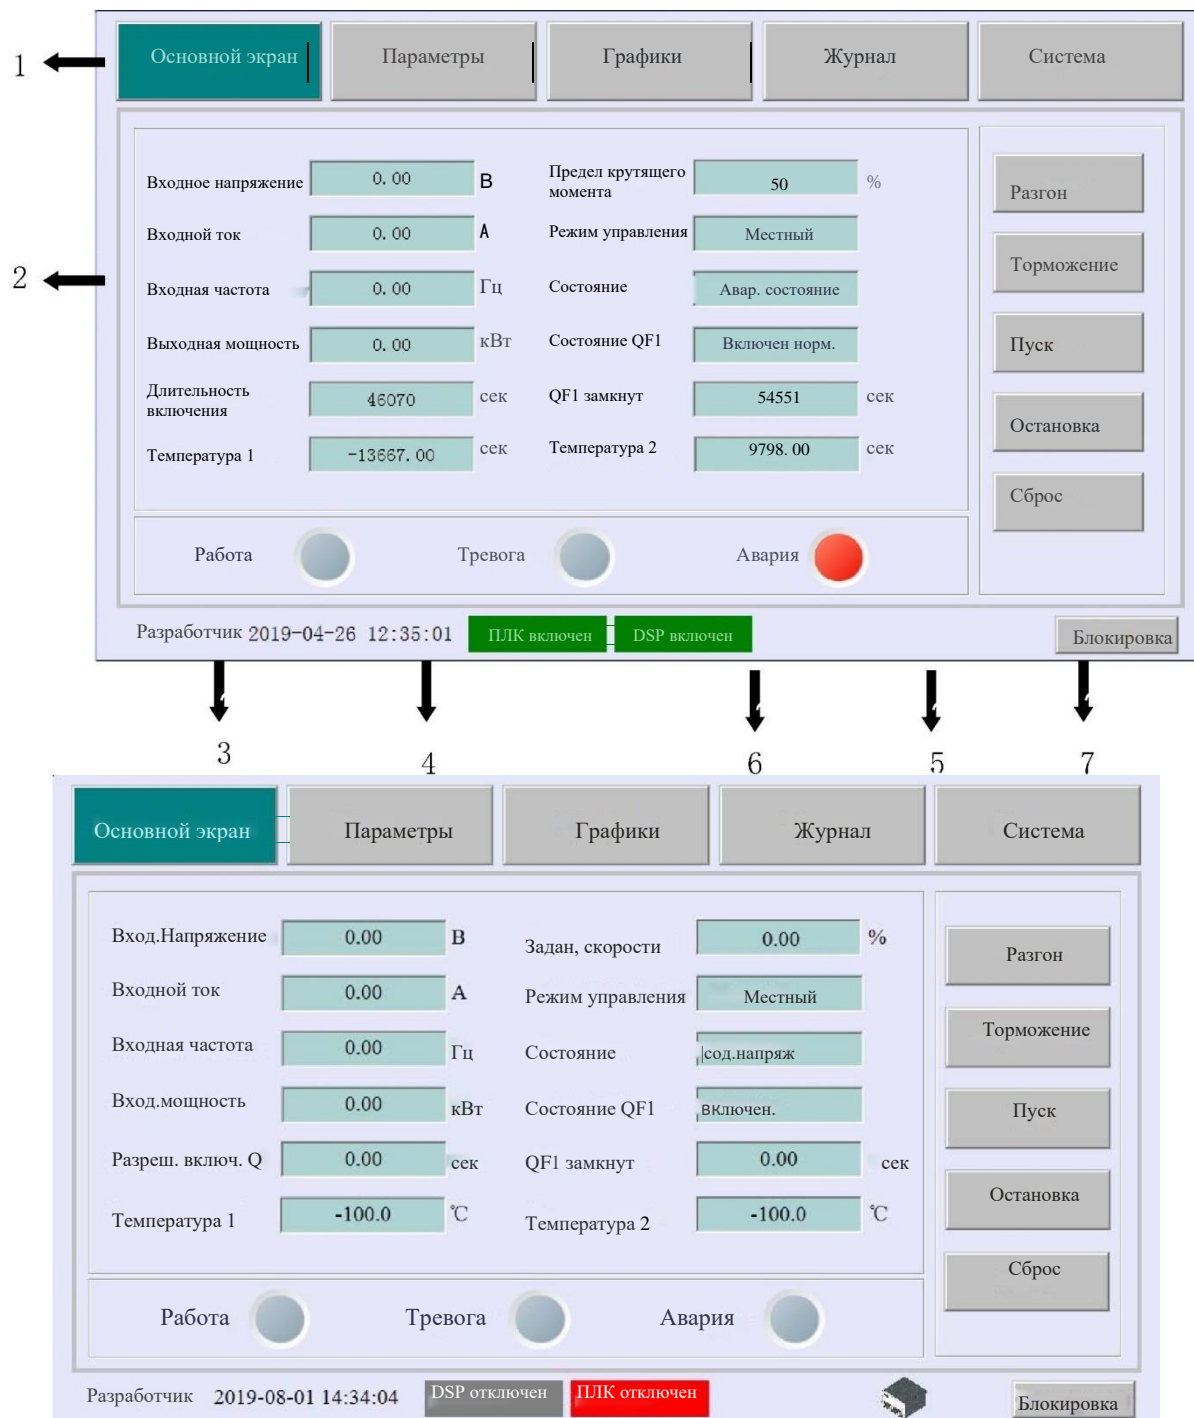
1

Основной экран | Параметры | Графики | Журнал | Система

2

Входное напряжение 0. 00 В
Входной ток 0. 00 А
Входная частота 0. 00 Гц
Выходная мощность 0. 00 кВт
Длительность включения 46070 сек
Температура 1 -13667. 00 сек

Предел крутящего момента 50 %
Режим управления Местный
Состояние Авар. состояние
Состояние QF1 Включен норм.
QF1 замкнут 54551 сек
Температура 2 9798. 00 сек

Разгон
Торможение
Пуск
Остановка
Сброс

Работа Тревога Авария

Разработчик 2019-04-26 12:35:01 ПЛК включен DSP включен Блокировка

3 4 6 5 7

Основной экран | Параметры | Графики | Журнал | Система

Вход.Напряжение 0.00 В
Входной ток 0.00 А
Входная частота 0.00 Гц
Вход.мощность 0.00 кВт
Разреш. включ. Q 0.00 сек
Температура 1 -100.0 ℃

Задан, скорости 0.00 %
Режим управления Местный
Состояние сод.напряж
Состояние QF1 включен.
QF1 замкнут 0.00 сек
Температура 2 -100.0 ℃

Разгон
Торможение
Пуск
Остановка
Сброс

Работа Тревога Авария

Разработчик 2019-08-01 14:34:04 DSP отключен ПЛК отключен Блокировка